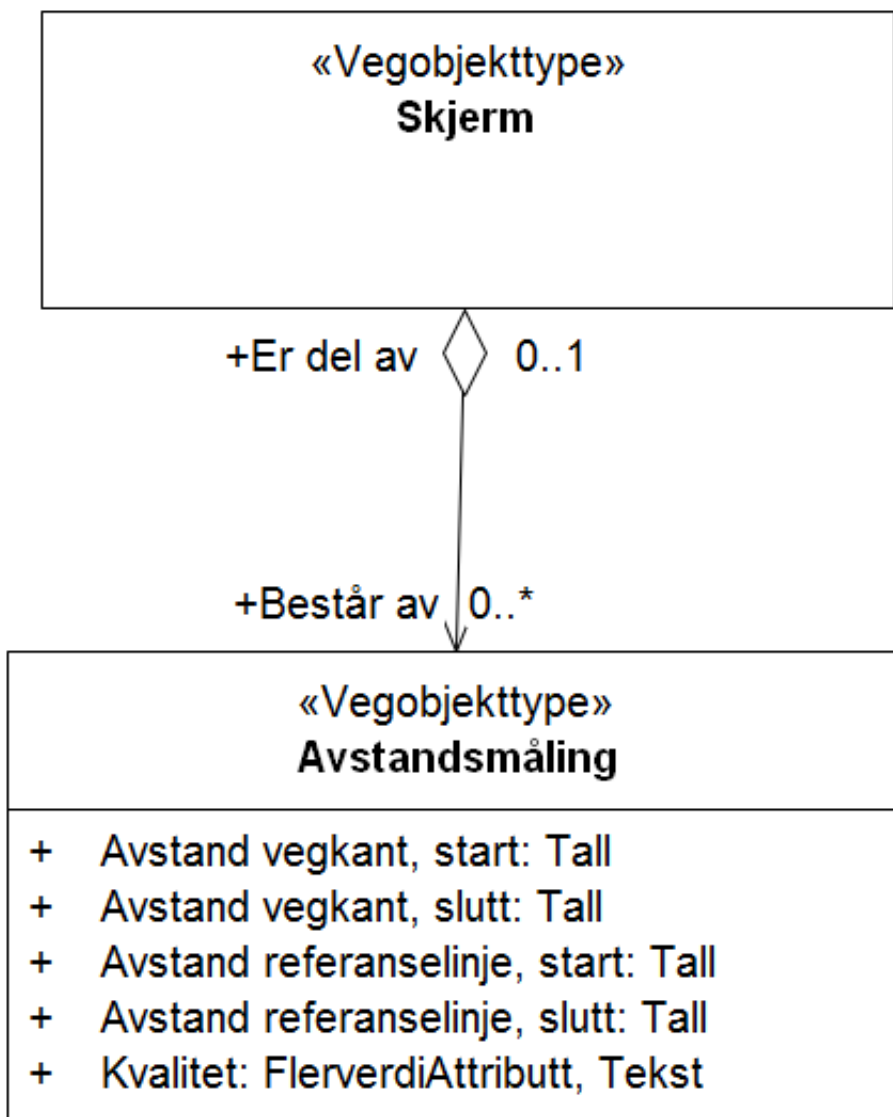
«Vegobjekttype»
**Skjerm**

+Er del av 0..1

+Består av 0..*

«Vegobjekttype»
**Avstandsmåling**

+ Avstand vegkant, start: Tall
+ Avstand vegkant, slutt: Tall
+ Avstand referanselinje, start: Tall
+ Avstand referanselinje, slutt: Tall
+ Kvalitet: FlerverdiAttributt, Tekst